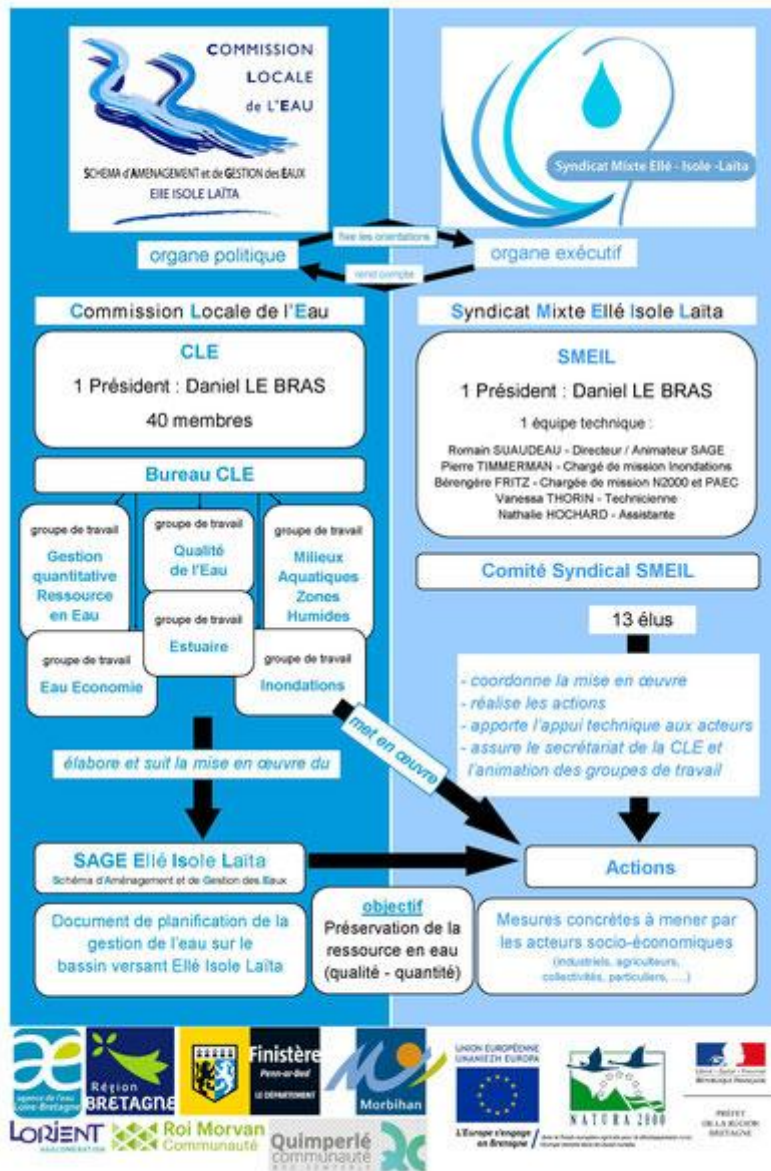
COMMISSION LOCALE de L'EAU
SCHEMA d'AMENAGEMENT et de GESTION des EAUX
Ellé ISOLE LAÏTA

Syndicat Mixte Ellé - Isole -Laïta

fixe les orientations
organe politique
organe exécutif
rend compte

Commission Locale de l'Eau

CLE
1 Président : Daniel LE BRAS
40 membres

Bureau CLE

groupe de travail
Gestion quantitative Ressource en Eau

groupe de travail
Qualité de l'Eau

groupe de travail
Milieux Aquatiques Zones Humides

groupe de travail
Estuaire

groupe de travail
Eau Economie

groupe de travail
Inondations

élabore et suit la mise en œuvre du

met en œuvre

SAGE Ellé Isole Laïta
Schéma d'Aménagement et de Gestion des Eaux

Document de planification de la gestion de l'eau sur le bassin versant Ellé Isole Laïta

objectif
Préservation de la ressource en eau (qualité - quantité)

Syndicat Mixte Ellé Isole Laïta

SMEIL
1 Président : Daniel LE BRAS
1 équipe technique :
Romain SUAUDEAU - Directeur / Animateur SAGE
Pierre TIMMERMAN - Chargé de mission Inondations
Bérengère FRITZ - Chargée de mission N2000 et PAEC
Vanessa THORIN - Technicienne
Nathalie HOCHARD - Assistante

Comité Syndical SMEIL

13 élus

- coordonne la mise en œuvre
- réalise les actions
- apporte l'appui technique aux acteurs
- assure le secrétariat de la CLE et l'animation des groupes de travail

Actions

Mesures concrètes à mener par les acteurs socio-économiques
(industriels, agriculteurs, collectivités, particuliers, ....)

agence de l'eau Loire-Bretagne
Région BRETAGNE
Finistère Penn-ar-Bed LE DÉPARTEMENT
Morbihan
UNION EUROPÉENNE UNANIEZH EUROPA
L'Europe s'engage en Bretagne
NATURA 2000
Liberté • Égalité • Fraternité RÉPUBLIQUE FRANÇAISE
PRÉFET DE LA RÉGION BRETAGNE
LORIENT AGGLOMÉRATION
Roi Morvan Communauté
Quimperlé communauté